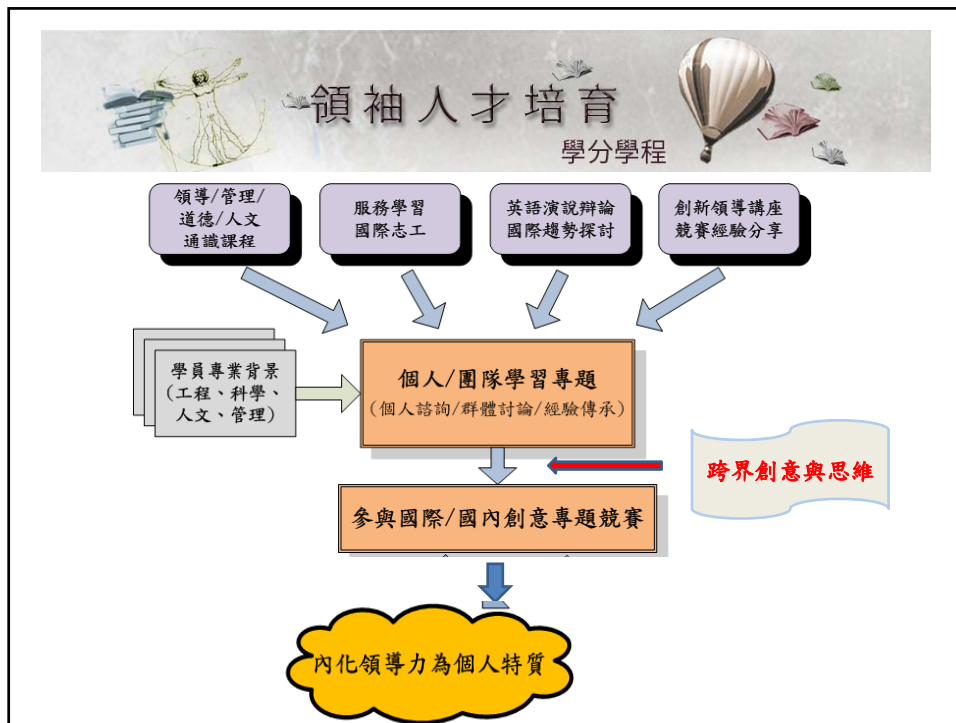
領袖人才培育
學分學程

領導/管理/道德/人文通識課程

服務學習
國際志工

英語演說辯論
國際趨勢探討

創新領導講座
競賽經驗分享

學員專業背景
(工程、科學、人文、管理)

個人/團隊學習專題
(個人諮詢/群體討論/經驗傳承)

跨界創意與思維

參與國際/國內創意專題競賽

內化領導力為個人特質